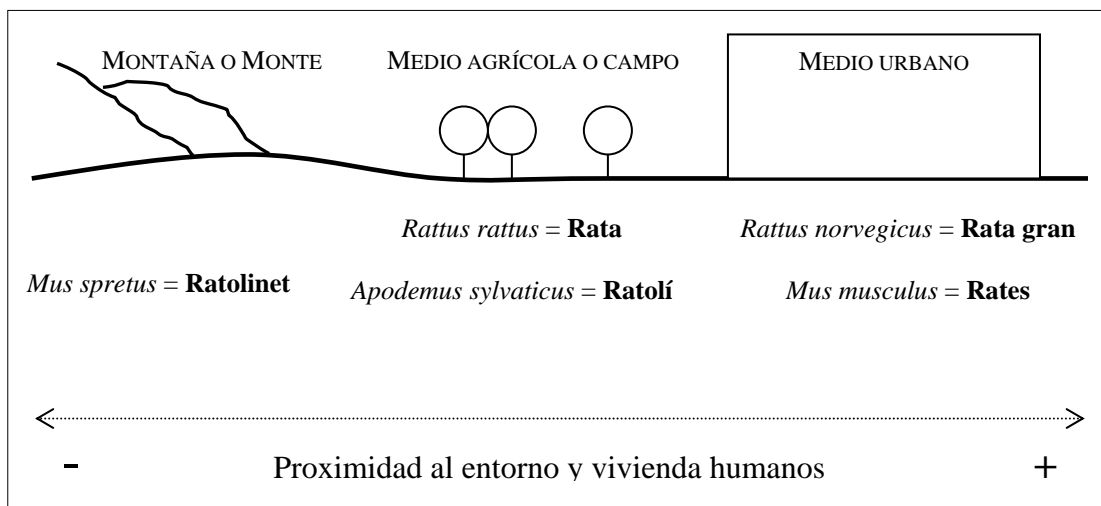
MONTAÑA O MONTE

MEDIO AGRÍCOLA O CAMPO

MEDIO URBANO

*Rattus rattus* = **Rata**

*Rattus norvegicus* = **Rata gran**

*Mus spretus* = **Ratolinet**

*Apodemus sylvaticus* = **Ratolí**

*Mus musculus* = **Rates**

- Proximidad al entorno y vivienda humanos +